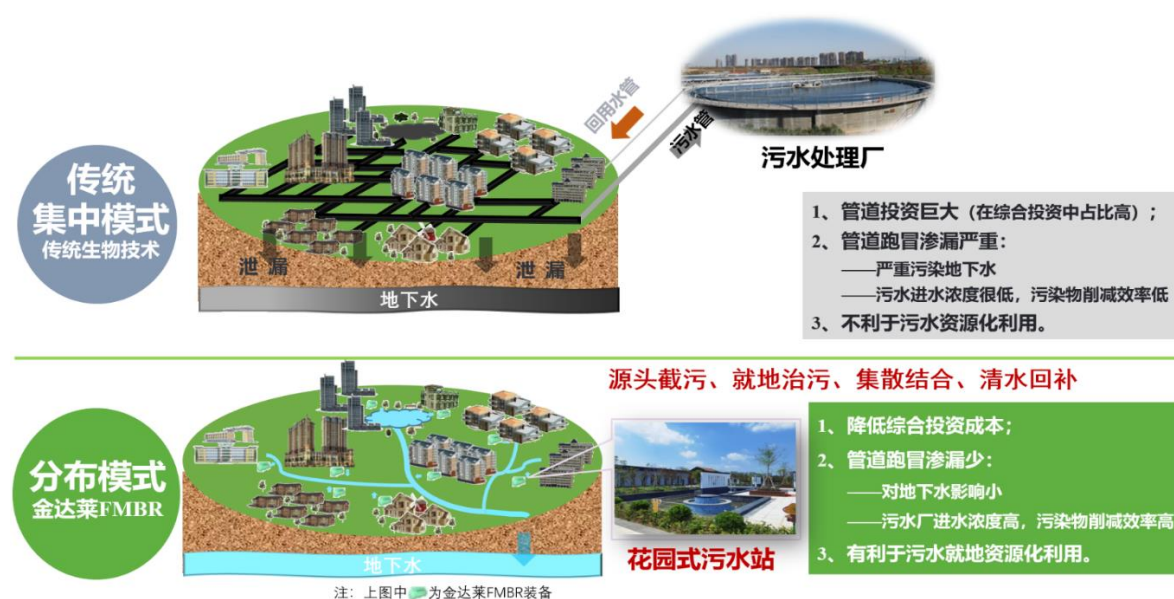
传统
集中模式
传统生物技术

回用水管
污水管
污水处理厂

泄漏
泄漏
地下水

1、管道投资巨大（在综合投资中占比高）；
2、管道跑冒渗漏严重：
——严重污染地下水
——污水进水浓度很低，污染物削减效率低
3、不利于污水资源化利用。

源头截污、就地治污、集散结合、清水回补

分布模式
金达莱FMBR

地下水

花园式污水站

1、降低综合投资成本；
2、管道跑冒渗漏少：
——对地下水影响小
——污水厂进水浓度高，污染物削减效率高
3、有利于污水就地资源化利用。

注：上图中 为金达莱FMBR装备